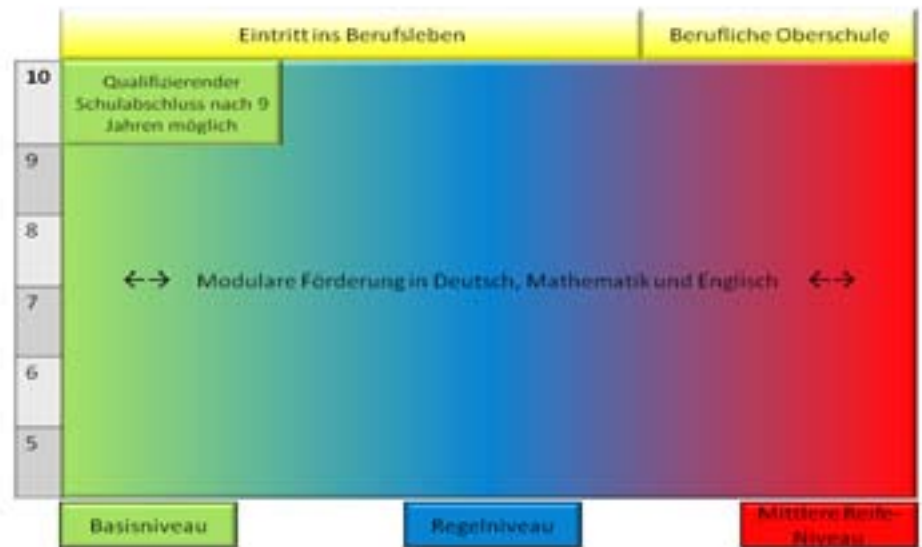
Eintritt ins Berufsleben

Berufliche Oberschule

10

Qualifizierender Schulabschluss nach 9 Jahren möglich

9

8

7

6

5

←→ Modulare Förderung in Deutsch, Mathematik und Englisch ←→

Basisniveau

Regelniveau

Mittlere Reife-Niveau